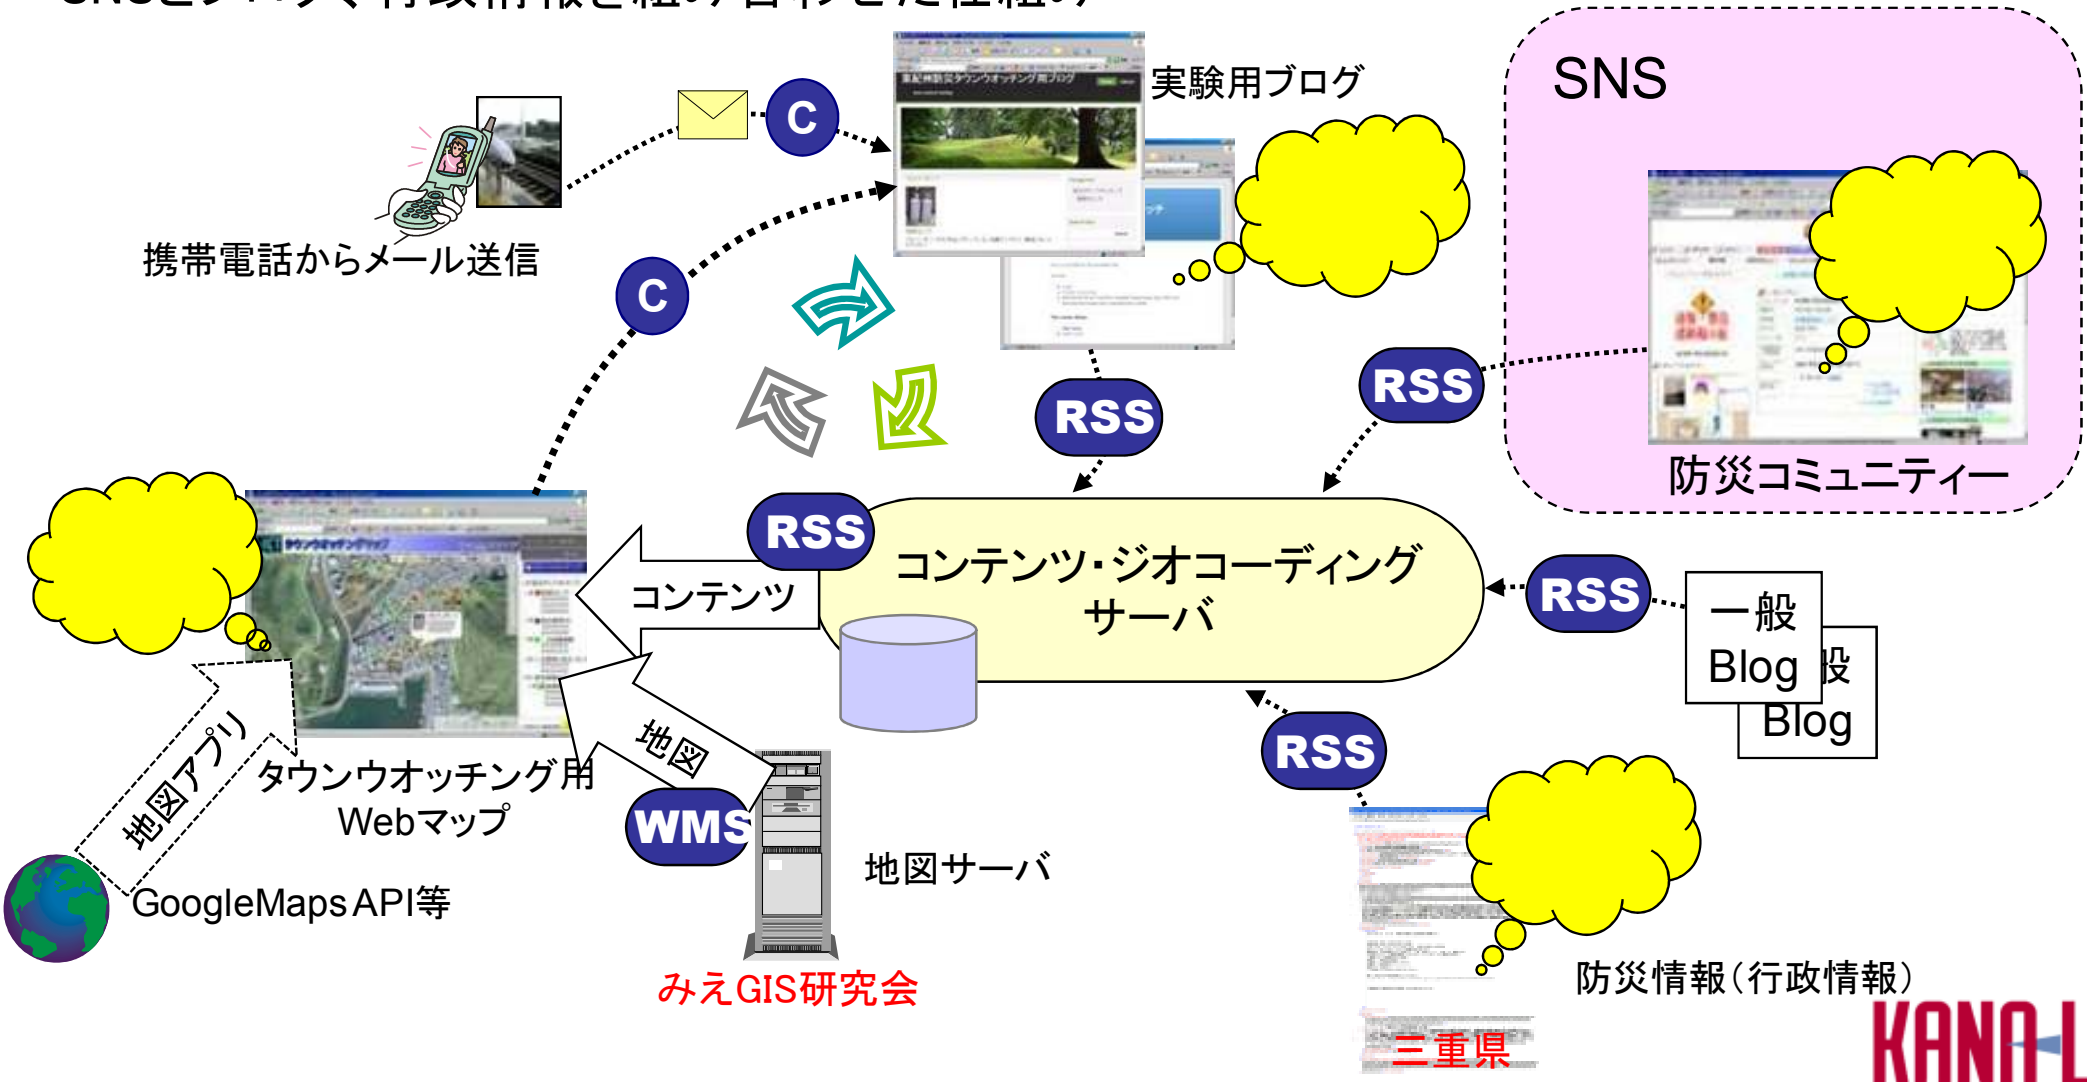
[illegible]

C

実験用ブログ

SNS

携帯電話からメール送信

C

RSS

RSS

防災コミュニティー

RSS

コンテンツ・ジオコーディング サーバ

コンテンツ

RSS

一般 Blog

一般 Blog

地図アプリ

タウンウオッチング用 Webマップ

地図

RSS

WMS

地図サーバ

GoogleMaps API等

みえGIS研究会

防災情報（行政情報）

三重県

KANO-L